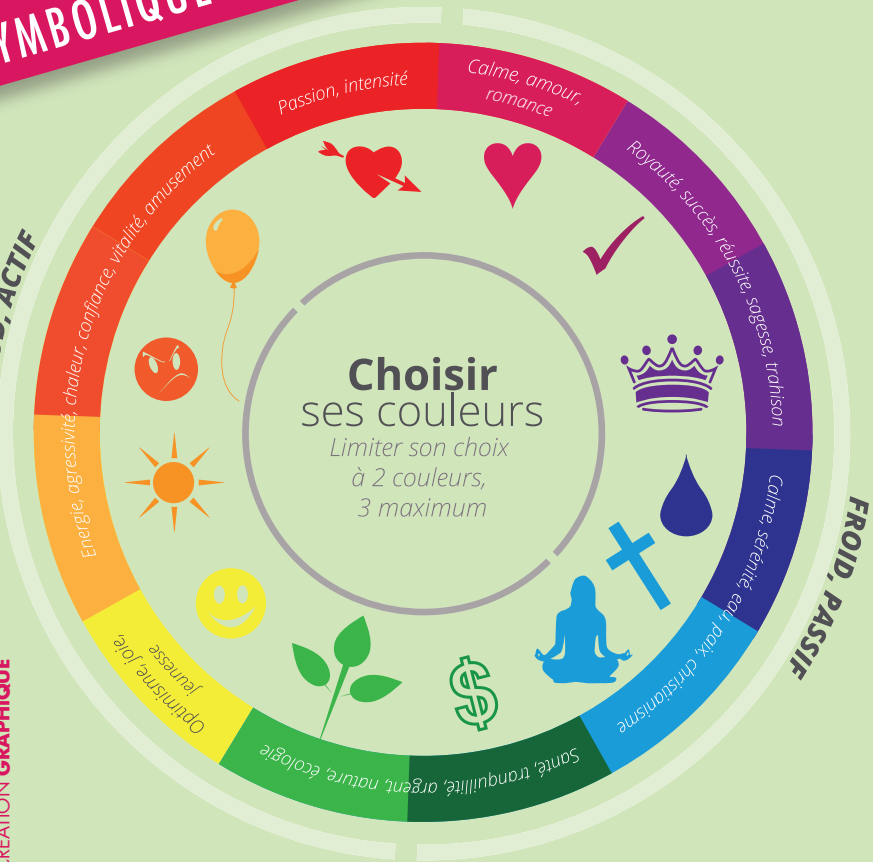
YMBOLIQUE

D, ACTIF

Passion, intensité

Calme, amour, romance

Royauté, succès, réussite, sagesse, trahison

Calme, sérénité, eau, paix, christianisme

Santé, tranquillité, argent, nature, écologie

Optimisme, joie, jeunesse

Energie, agressivité, chaleur, confiance, vitalité, amusement

$

Choisir
ses couleurs
Limiter son choix à 2 couleurs, 3 maximum

FROID, PASSIF

RÉATION GRAPHIQUE